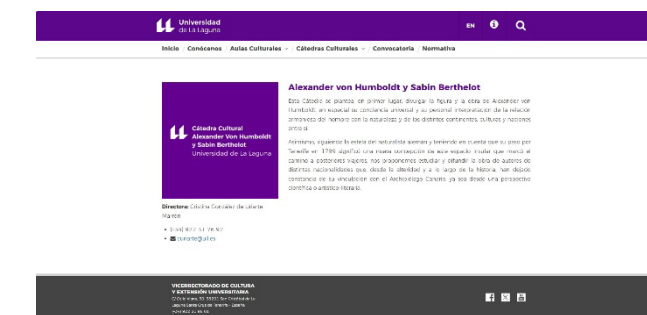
Universidad de La Laguna

EN

Inicio | Conócenos | Aulas Culturales | Cátedras Culturales | Convocatoria | Normativa

Cátedra Cultural Alexander Von Humboldt y Sabin Berthelot Universidad de La Laguna

Directora: Cecilia González de Uriarte Marrón

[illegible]

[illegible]@ull.es

Alexander von Humboldt y Sabin Berthelot

Esta Cátedra se plantea, en primer lugar, divulgar la figura y la obra de Alexander von Humboldt, en especial su conciencia universal y su personal interpretación de la relación primordial del hombre con la naturaleza y de los distintos continentes, culturas y naciones entre sí.

Asimismo, siguiendo la estela del naturalista alemán y teniendo en cuenta que su paso por Tenerife en 1799 significó una nueva concepción de este espacio insular que marcó el camino a posteriores viajeros, nos proponemos estudiar y difundir la obra de autores de distintas nacionalidades que desde la alteridad y a lo largo de la historia han dejado constancia de su vinculación con el Archipiélago Canario ya sea desde una perspectiva científica o artístico-literaria.

VICERRECTORADO DE CULTURA Y EXTENSIÓN UNIVERSITARIA

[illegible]